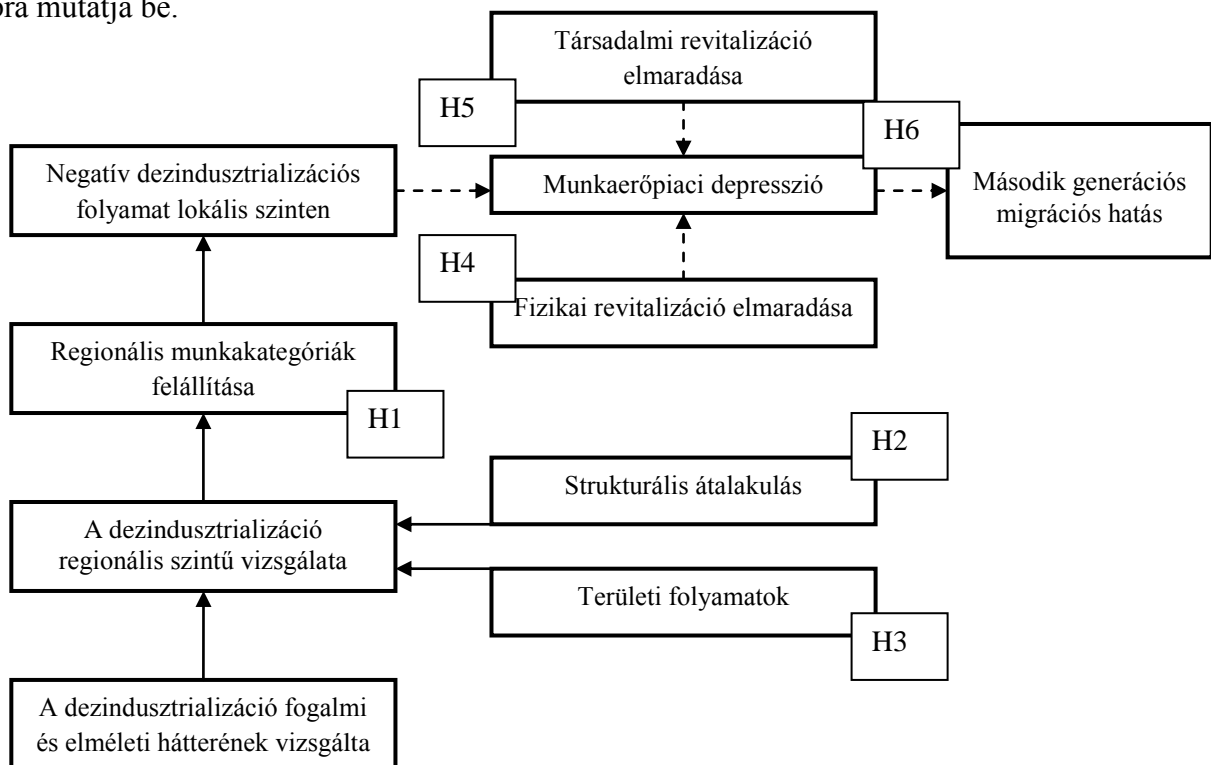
ábra mutatja be.

Társadalmi revitalizáció elmaradása

H5

H6

Negatív dezindusztrializációs folyamat lokális szinten

Munkaerőpiaci depresszió

Második generációs migrációs hatás

H4

Fizikai revitalizáció elmaradása

Regionális munkakategóriák felállítása

H1

H2

Strukturális átalakulás

A dezindusztrializáció regionális szintű vizsgálata

Területi folyamatok

H3

A dezindusztrializáció fogalmi és elméleti hátterének vizsgálta